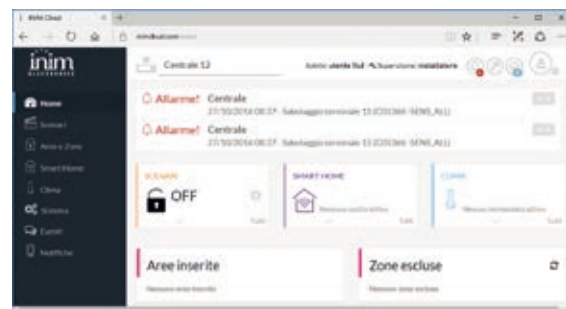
Inim Cloud

inim

Centrale 12

Home
Scenari
Aree e Zone
Smart Home
Clima
Sistema
Eventi
Notifiche

Allarme! Centrale
27/10/2016 08:37 - Sabotaggio terminale 13 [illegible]

Allarme! Centrale
27/10/2016 08:37 - Sabotaggio terminale 13 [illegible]

SCENARI
OFF

SMART HOME
Nessuna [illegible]

CLIMA
Nessun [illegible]

Aree inserite
Nessuna area inserita

Zone escluse
Nessuna zona esclusa